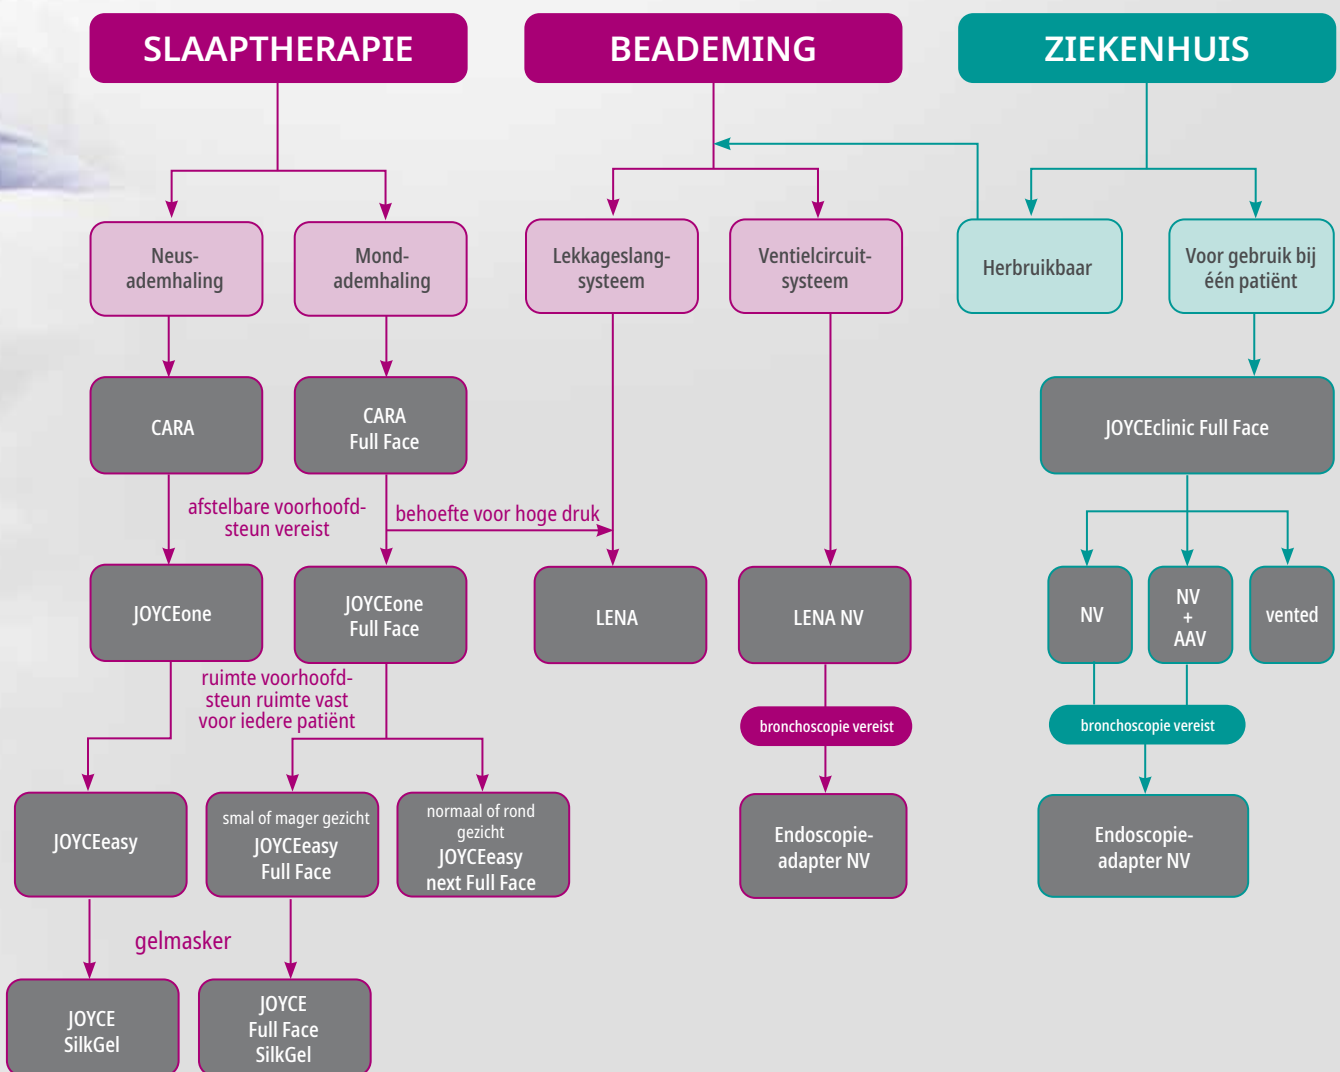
SLAAPTHERAPIE

BEADEMING

ZIEKENHUIS

Neus-ademhaling

Mond-ademhaling

Lekkageslang-systeem

Ventielcircuit-systeem

Herbruikbaar

Voor gebruik bij één patiënt

CARA

CARA Full Face

JOYCEclinic Full Face

afstelbare voorhoofd-steun vereist

behoefte voor hoge druk

JOYCEone

JOYCEone Full Face

LENA

LENA NV

NV

NV + AAV

vented

ruimte voorhoofd-steun ruimte vast voor iedere patiënt

bronchoscopie vereist

bronchoscopie vereist

JOYCEeasy

smal of mager gezicht JOYCEeasy Full Face

normaal of rond gezicht JOYCEeasy next Full Face

Endoscopie-adapter NV

Endoscopie-adapter NV

gelmasker

JOYCE SilkGel

JOYCE Full Face SilkGel